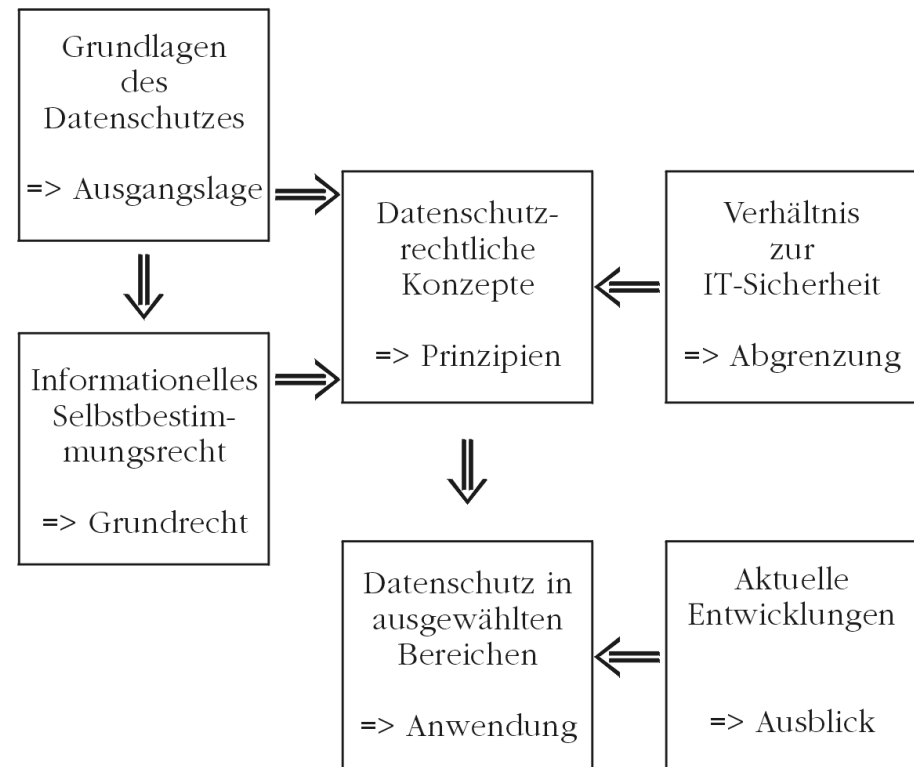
Grundlagen des Datenschutzes

=> Ausgangslage

Informationelles Selbstbestimmungsrecht

=> Grundrecht

Datenschutzrechtliche Konzepte

=> Prinzipien

Verhältnis zur IT-Sicherheit

=> Abgrenzung

Datenschutz in ausgewählten Bereichen

=> Anwendung

Aktuelle Entwicklungen

=> Ausblick